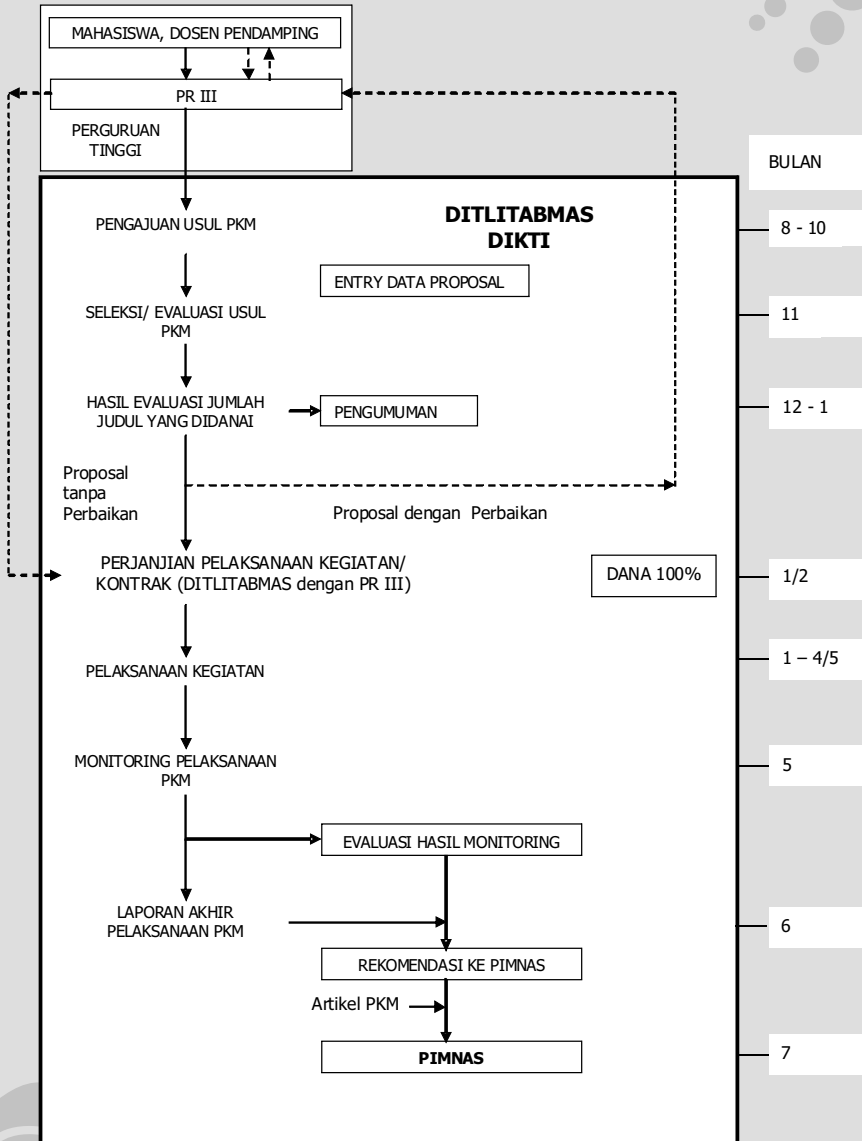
MAHASISWA, DOSEN PENDAMPING

PR III

PERGURUAN TINGGI

BULAN

PENGAJUAN USUL PKM

DITLITABMAS DIKTI

8 - 10

ENTRY DATA PROPOSAL

SELEKSI/ EVALUASI USUL PKM

11

HASIL EVALUASI JUMLAH JUDUL YANG DIDANAI

PENGUMUMAN

12 - 1

Proposal tanpa Perbaikan

Proposal dengan Perbaikan

PERJANJIAN PELAKSANAAN KEGIATAN/ KONTRAK (DITLITABMAS dengan PR III)

DANA 100%

1/2

PELAKSANAAN KEGIATAN

1 – 4/5

MONITORING PELAKSANAAN PKM

5

EVALUASI HASIL MONITORING

LAPORAN AKHIR PELAKSANAAN PKM

6

REKOMENDASI KE PIMNAS

Artikel PKM

PIMNAS

7